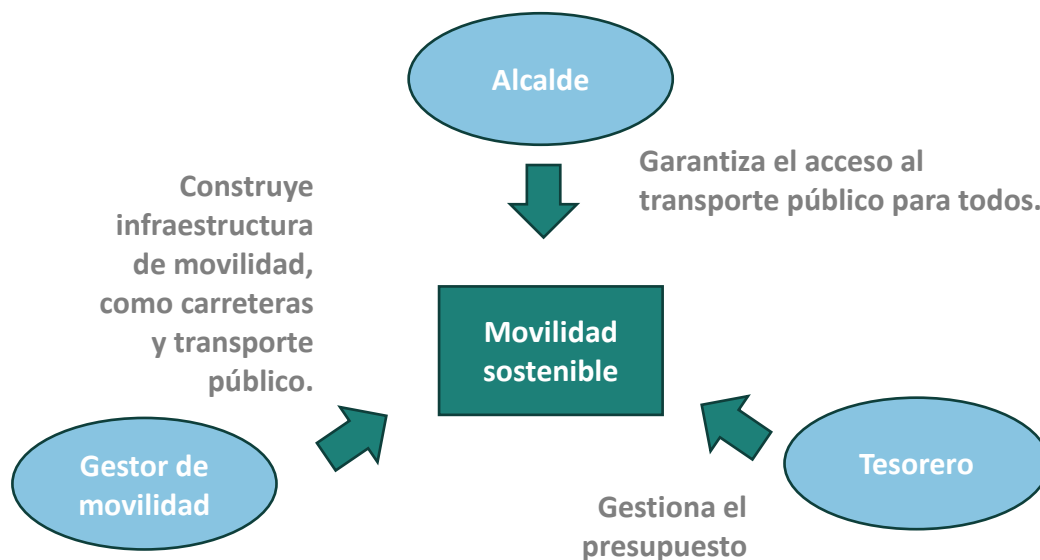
Alcalde

Garantiza el acceso al transporte público para todos.

Construye infraestructura de movilidad, como carreteras y transporte público.

Movilidad sostenible

Gestor de movilidad

Tesorero

Gestiona el presupuesto